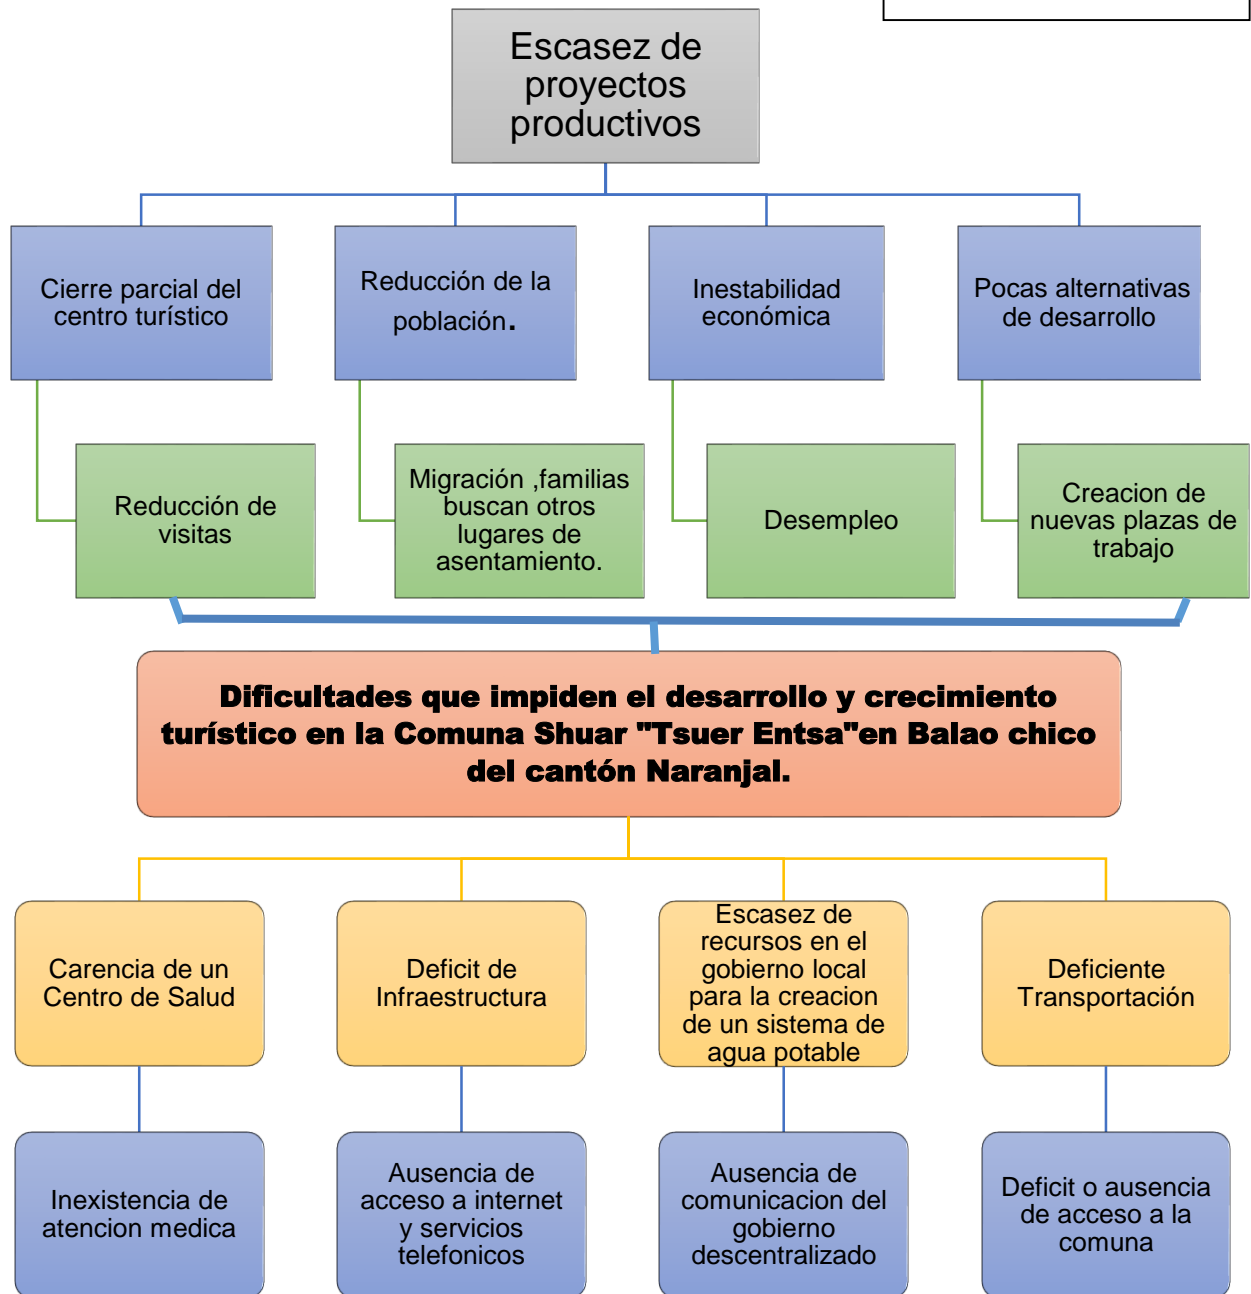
Escasez de proyectos productivos

Cierre parcial del centro turístico

Reducción de la población.

Inestabilidad económica

Pocas alternativas de desarrollo

Reducción de visitas

Migración ,familias buscan otros lugares de asentamiento.

Desempleo

Creacion de nuevas plazas de trabajo

Dificultades que impiden el desarrollo y crecimiento turístico en la Comuna Shuar "Tsuer Entsa"en Balao chico del cantón Naranjal.

Carencia de un Centro de Salud

Deficit de Infraestructura

Escasez de recursos en el gobierno local para la creacion de un sistema de agua potable

Deficiente Transportación

Inexistencia de atencion medica

Ausencia de acceso a internet y servicios telefonicos

Ausencia de comunicacion del gobierno descentralizado

Deficit o ausencia de acceso a la comuna